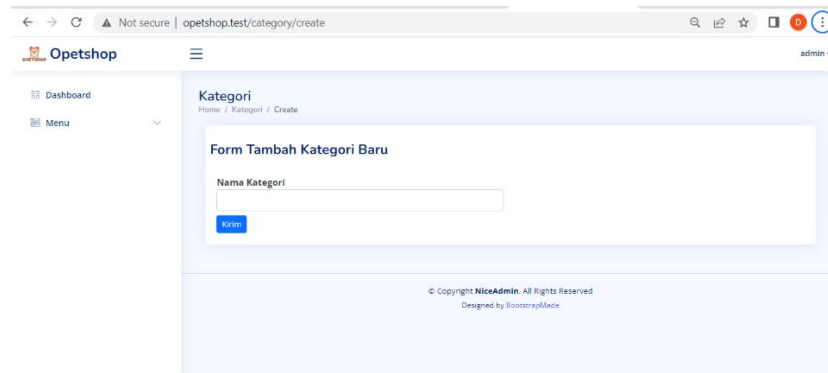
Not secure | opetshop.test/category/create

D

Opetshop

admin

Dashboard

Menu

Kategori

Home / Kategori / Create

Form Tambah Kategori Baru

Nama Kategori

Kirim

© Copyright NiceAdmin. All Rights Reserved

Designed by BootstrapMade